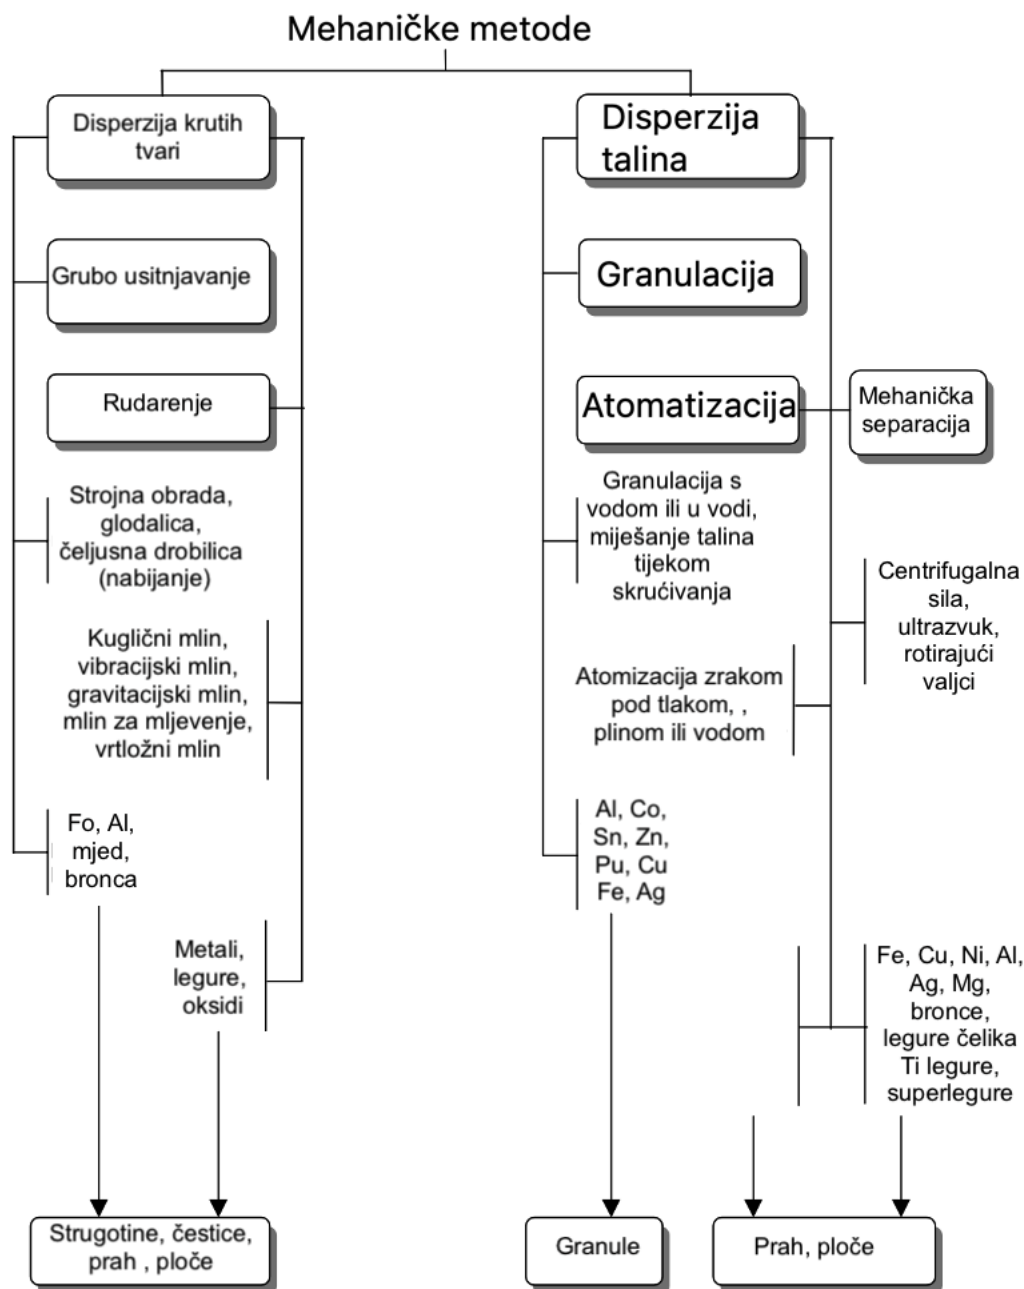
Mehaničke metode

Disperzija krutih tvari

Grubo usitnjavanje

Rudarenje

Strojna obrada, glodalica, čeljusna drobilica (nabijanje)

Kuglični mlin, vibracijski mlin, gravitacijski mlin, mlin za mljevenje, vrtložni mlin

Fo, Al, mjed, bronca

Metali, legure, oksidi

Strugotine, čestice, prah , ploče

Disperzija talina

Granulacija

Atomatizacija

Mehanička separacija

Granulacija s vodom ili u vodi, miješanje talina tijekom skrućivanja

Centrifugalna sila, ultrazvuk, rotirajući valjci

Atomizacija zrakom pod tlakom, , plinom ili vodom

Al, Co, Sn, Zn, Pu, Cu Fe, Ag

Fe, Cu, Ni, Al, Ag, Mg, bronce, legure čelika Ti legure, superlegure

Granule

Prah, ploče